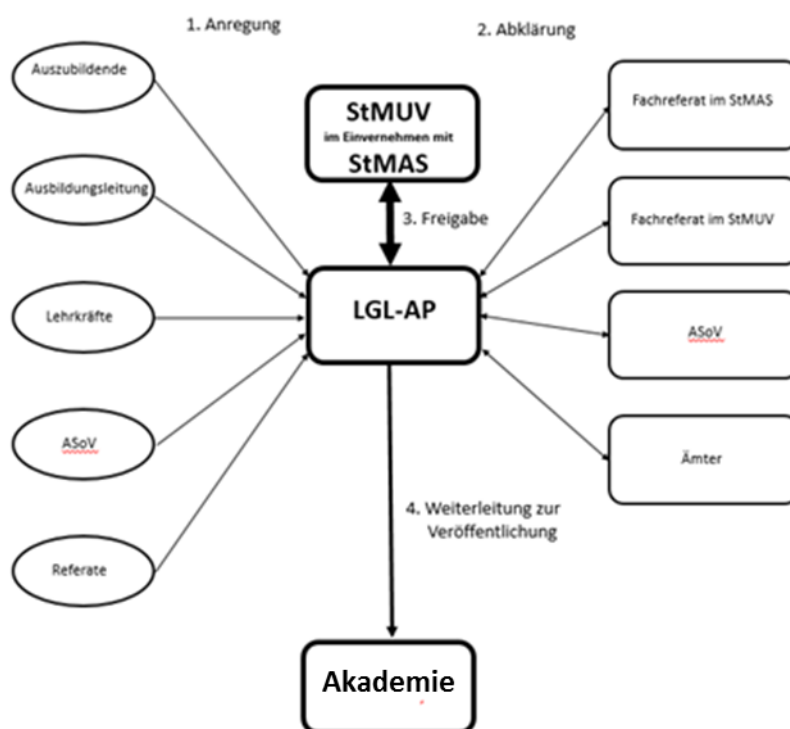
1. Anregung

2. Abklärung

Auszubildende

Ausbildungsleitung

Lehrkräfte

ASoV

Referate

StMUV
im Einvernehmen mit
StMAS

3. Freigabe

LGL-AP

4. Weiterleitung zur Veröffentlichung

Akademie

Fachreferat im StMAS

Fachreferat im StMUV

ASoV

Ämter